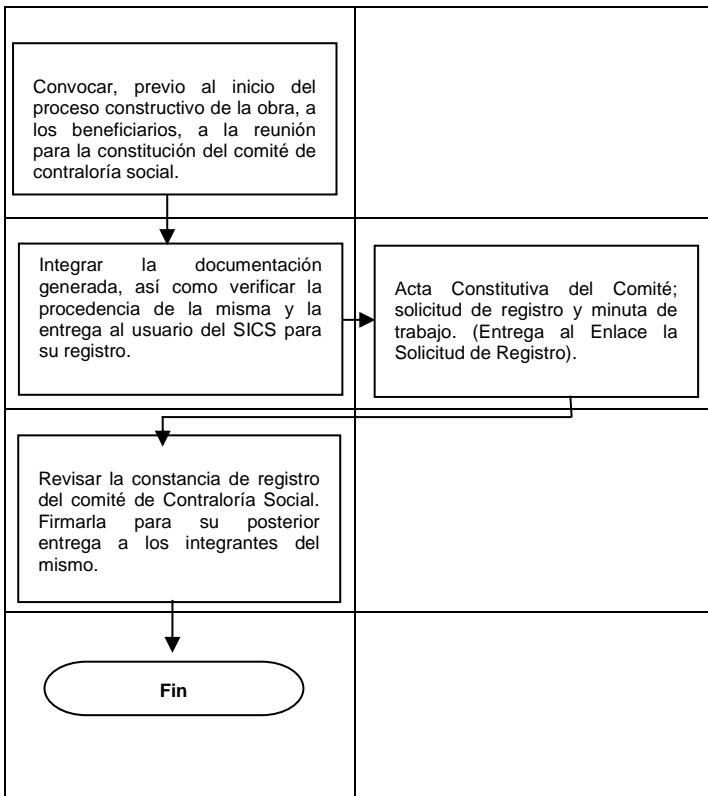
Convocar, previo al inicio del proceso constructivo de la obra, a los beneficiarios, a la reunión para la constitución del comité de contraloría social.

Integrar la documentación generada, así como verificar la procedencia de la misma y la entrega al usuario del SICS para su registro.

Acta Constitutiva del Comité; solicitud de registro y minuta de trabajo. (Entrega al Enlace la Solicitud de Registro).

Revisar la constancia de registro del comité de Contraloría Social. Firmarla para su posterior entrega a los integrantes del mismo.

Fin